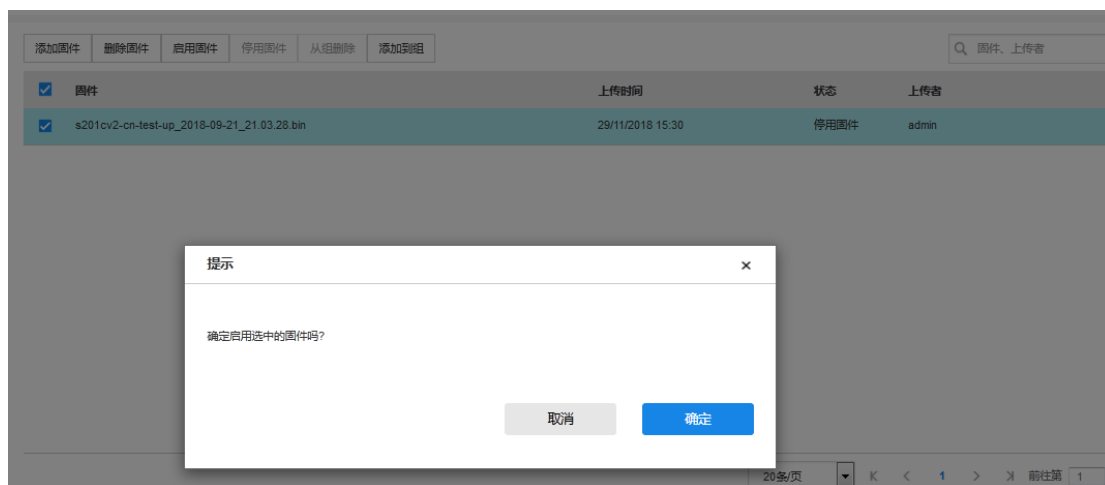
添加固件 删除固件 启用固件 停用固件 从组删除 添加到组

固件、上传者

| | 固件 | 上传时间 | 状态 | 上传者 |
|---|---|---|---|---|
| ☑ | s201cv2-cn-test-up_2018-09-21_21.03.28.bin | 29/11/2018 15:30 | 停用固件 | admin |

提示 ×

确定启用选中的固件吗?

取消 确定

20条/页 K < 1 > ꓘ 前往第 1